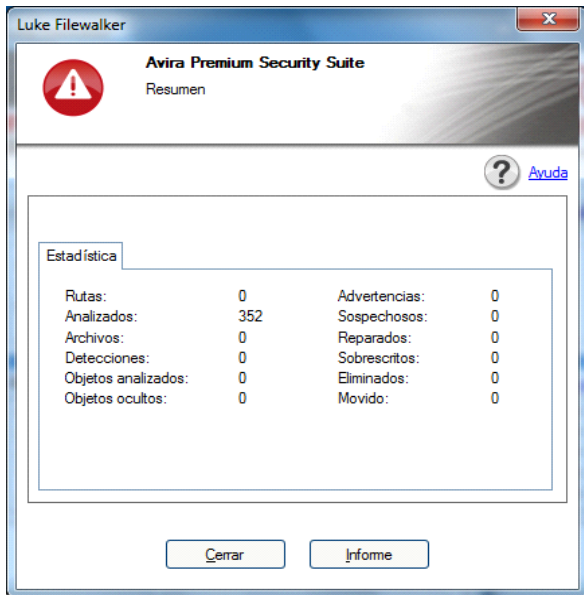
Luke Filewalker

Avira Premium Security Suite

Resumen

Ayuda

Estadística

| | | | |
|---|---|---|---|
| Rutas: | 0 | Advertencias: | 0 |
| Analizados: | 352 | Sospechosos: | 0 |
| Archivos: | 0 | Reparados: | 0 |
| Detecciones: | 0 | Sobrescritos: | 0 |
| Objetos analizados: | 0 | Eliminados: | 0 |
| Objetos ocultos: | 0 | Movido: | 0 |

Cerrar

Informe